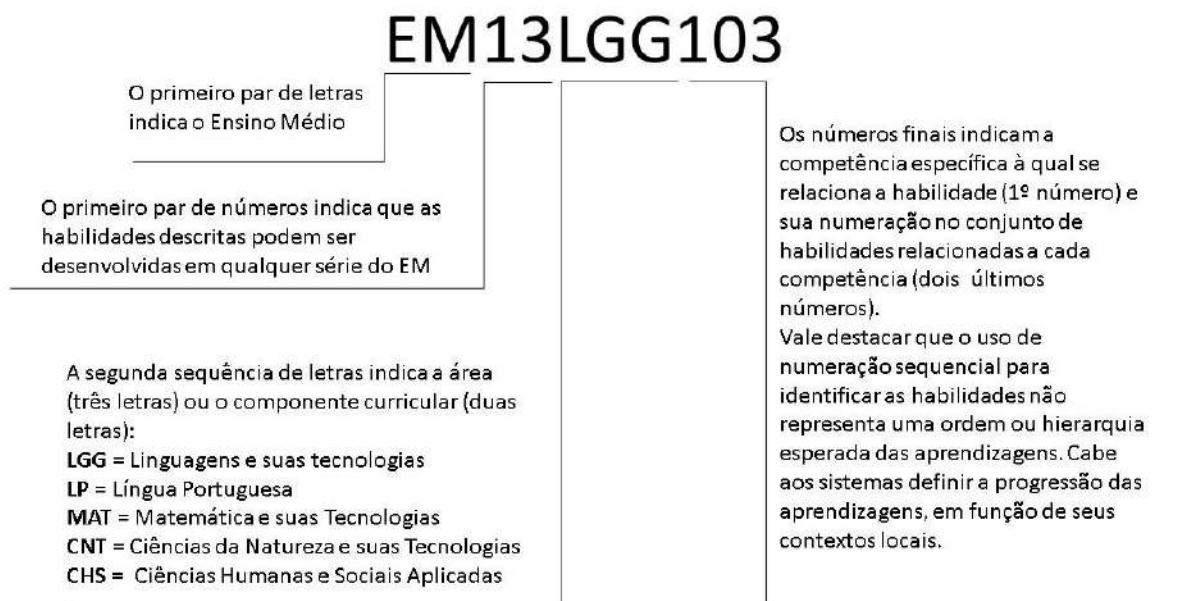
EM13LGG103

O primeiro par de letras indica o Ensino Médio

O primeiro par de números indica que as habilidades descritas podem ser desenvolvidas em qualquer série do EM

A segunda sequência de letras indica a área (três letras) ou o componente curricular (duas letras):
**LGG** = Linguagens e suas tecnologias
**LP** = Língua Portuguesa
**MAT** = Matemática e suas Tecnologias
**CNT** = Ciências da Natureza e suas Tecnologias
**CHS** = Ciências Humanas e Sociais Aplicadas

Os números finais indicam a competência específica à qual se relaciona a habilidade (1º número) e sua numeração no conjunto de habilidades relacionadas a cada competência (dois últimos números).
Vale destacar que o uso de numeração sequencial para identificar as habilidades não representa uma ordem ou hierarquia esperada das aprendizagens. Cabe aos sistemas definir a progressão das aprendizagens, em função de seus contextos locais.